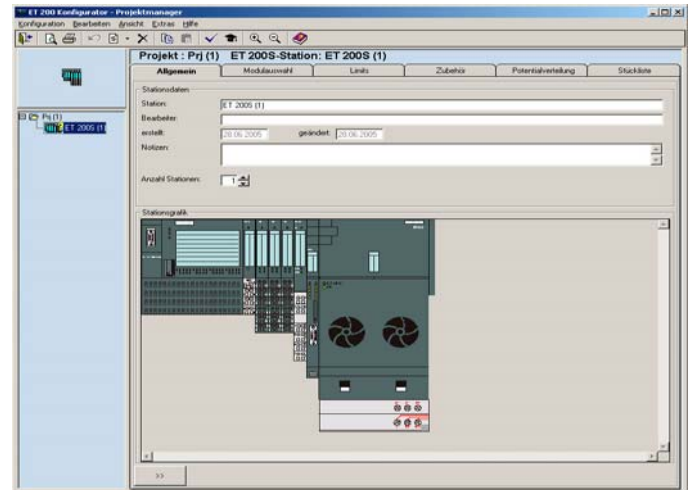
ET 200 Konfigurator - Projektmanager

Konfiguration Bearbeiten Ansicht Extras Hilfe

Projekt : Prj (1) ET 200S-Station: ET 200S (1)

Allgemein | Modulauswahl | Limits | Zubehör | Potentialverteilung | Stückliste

Prj (1)
ET 200S (1)

Stationsdaten

Station: ET 200S (1)

Bearbeiter:

erstellt: 28.06.2005 geändert: 28.06.2005

Notizen:

Anzahl Stationen: 1

Stationsgrafik

>>